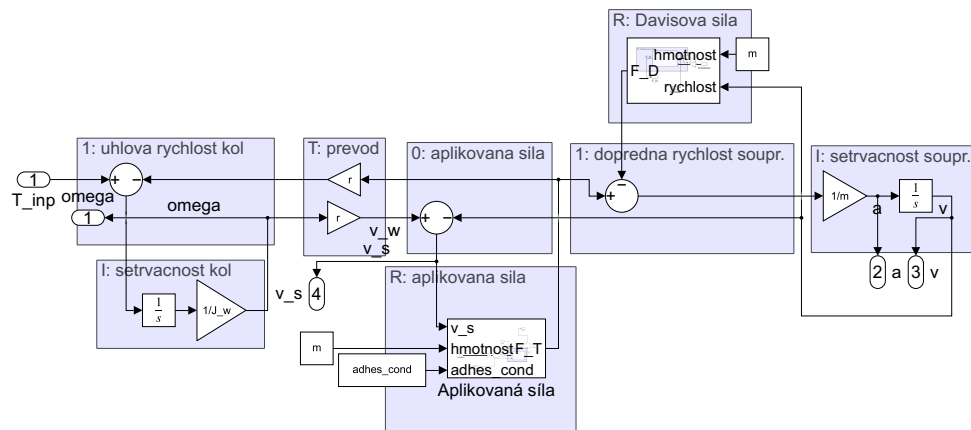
R: Davisova sila

hmotnost

m

F_D

rychlost

1: uhlova rychlost kol

T: prevod

0: aplikovana sila

1: dopredna rychlost soupr.

I: setrvacnost soupr.

1

T_inp

omega

1

omega

r

r

v_w

v_s

1/m

a

$\frac{1}{s}$

v

I: setrvacnost kol

$\frac{1}{s}$

1/J_w

v_s

4

R: aplikovana sila

2

a

3

v

m

v_s

hmotnost

F_T

adhes_cond

adhes_cond

Aplikovaná síla